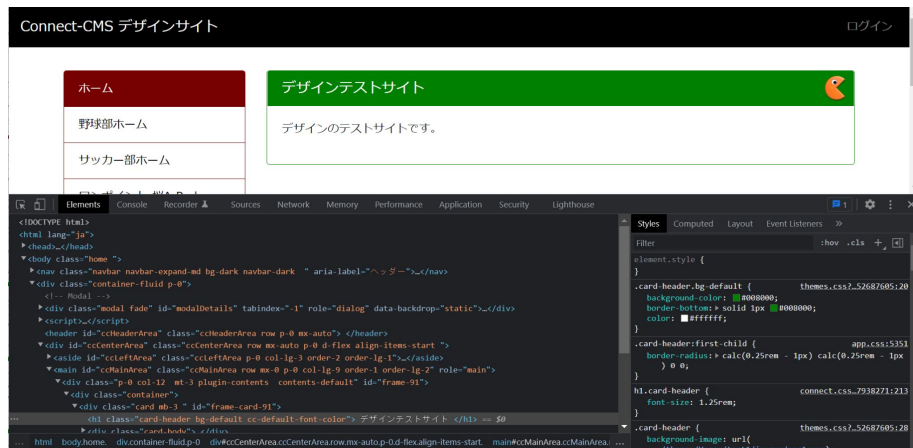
Connect-CMS デザインサイト

ログイン

ホーム

野球部ホーム

サッカー部ホーム

デザインテストサイト

デザインのテストサイトです。

Elements Console Recorder Sources Network Memory Performance Application Security Lighthouse

1

<!DOCTYPE html>
<html lang="ja">
▶<head>…</head>
▼<body class="home ">
▶<nav class="navbar navbar-expand-md bg-dark navbar-dark " aria-label="ヘッダー">…</nav>
▼<div class="container-fluid p-0">
<!-- Modal -->
▶<div class="modal fade" id="modalDetails" tabindex="-1" role="dialog" data-backdrop="static">…</div>
▶<script>…</script>
<header id="ccHeaderArea" class="ccHeaderArea row p-0 mx-auto"> </header>
▼<div id="ccCenterArea" class="ccCenterArea row mx-auto p-0 d-flex align-items-start ">
▶<aside id="ccLeftArea" class="ccLeftArea p-0 col-lg-3 order-2 order-lg-1">…</aside>
▼<main id="ccMainArea" class="ccMainArea row mx-0 p-0 col-lg-9 order-1 order-lg-2" role="main">
▼<div class="p-0 col-12 mt-3 plugin-contents contents-default" id="frame-91">
▼<div class="container">
▼<div class="card mb-3 " id="frame-card-91">
... <h1 class="card-header bg-default cc-default-font-color"> デザインテストサイト </h1> == $0
▶<div class="card-body">…</div>

... html body.home. div.container-fluid.p-0 div#ccCenterArea.ccCenterArea.row.mx-auto.p-0.d-flex.align-items-start. main#ccMainArea.ccMainArea.

Styles Computed Layout Event Listeners »

Filter :hov .cls +

element.style {
}

.card-header.bg-default { themes.css?…52687605:20
background-color: #008000;
border-bottom: ▶ solid 1px #008000;
color: #ffffff;
}

.card-header:first-child { app.css:5351
border-radius: ▶ calc(0.25rem - 1px) calc(0.25rem - 1px ) 0 0;
}

h1.card-header { connect.css…7938271:213
font-size: 1.25rem;
}

.card-header { themes.css?…52687605:28
background-image: url(